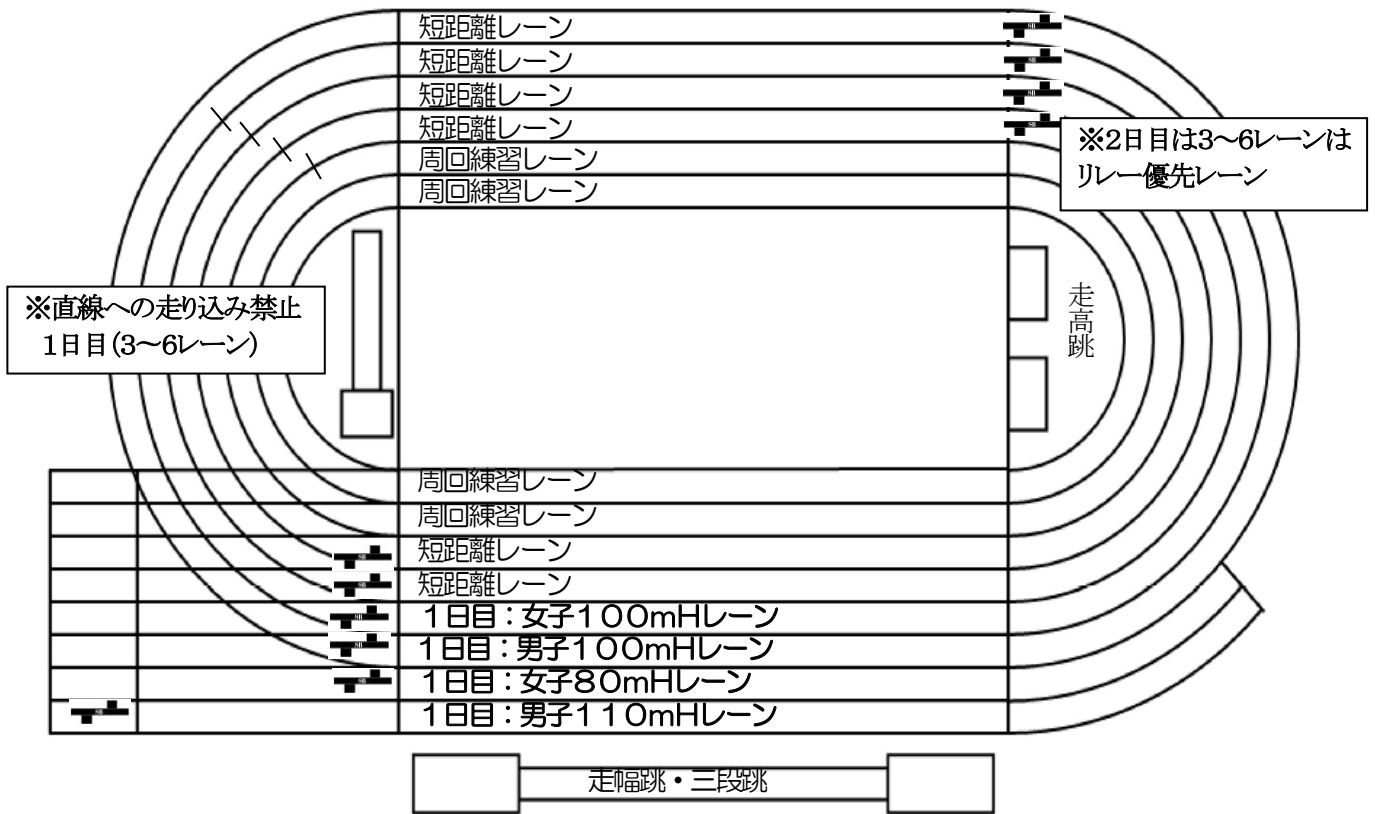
短距離レーン
短距離レーン
短距離レーン
短距離レーン
周回練習レーン
周回練習レーン

※2日目は3〜6レーンはリレー優先レーン

※直線への走り込み禁止
1日目(3〜6レーン)

走高跳

周回練習レーン
周回練習レーン
短距離レーン
短距離レーン
1日目：女子100mHレーン
1日目：男子100mHレーン
1日目：女子80mHレーン
1日目：男子110mHレーン

走幅跳・三段跳